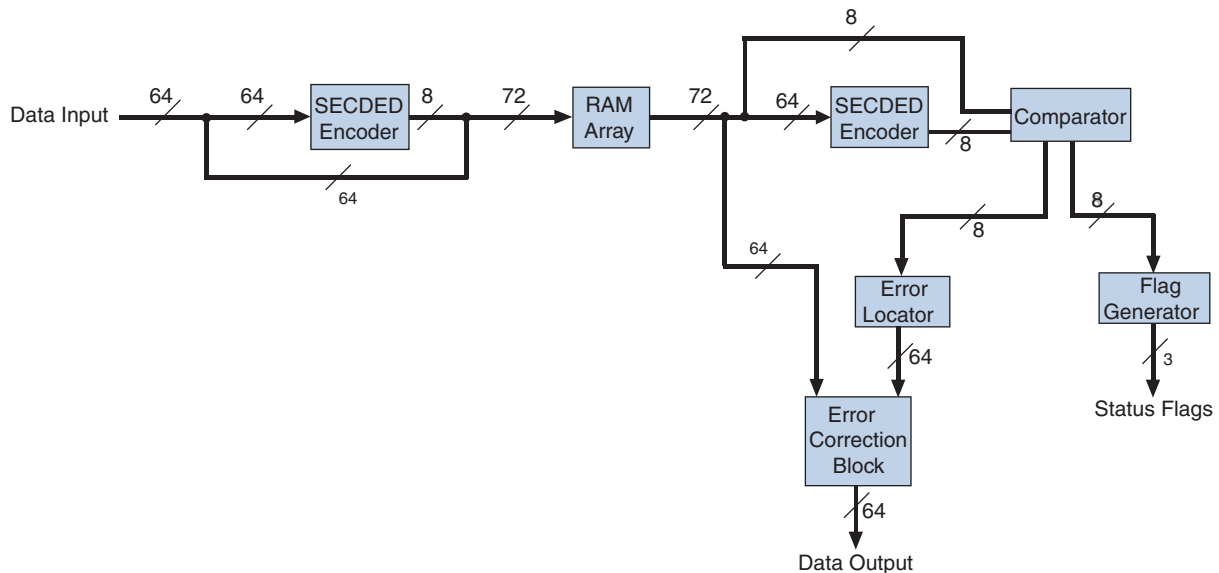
8

Data Input

64

64

SECDED Encoder

8

72

RAM Array

72

64

SECDED Encoder

Comparator

8

64

64

8

8

Error Locator

Flag Generator

64

3

Error Correction Block

Status Flags

64

Data Output